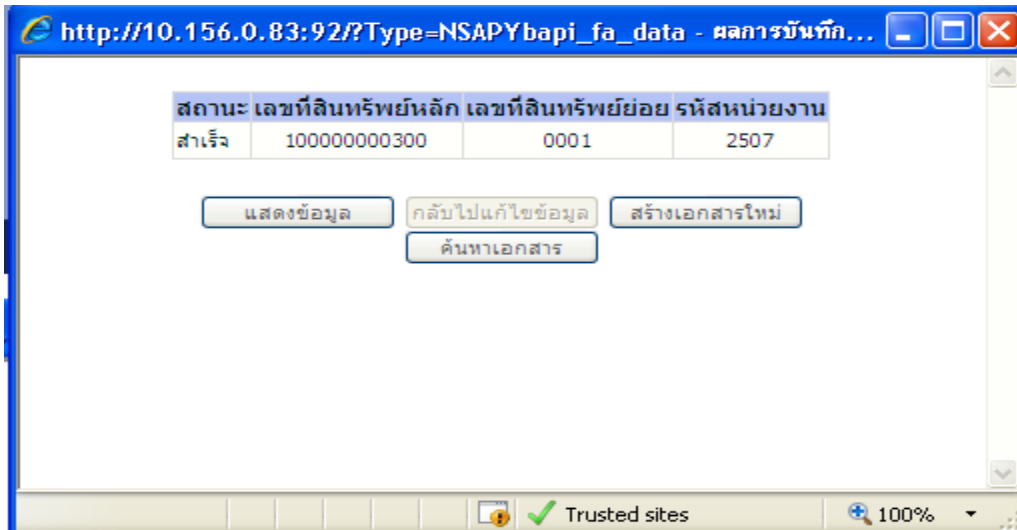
http://10.156.0.83:92/?Type=NSAPYbapi_fa_data - ผลการบันทึก...

| สถานะ | เลขที่สินทรัพย์หลัก | เลขที่สินทรัพย์ย่อย | รหัสหน่วยงาน |
|---|---|---|---|
| สำเร็จ | 100000000300 | 0001 | 2507 |

แสดงข้อมูล กลับไปแก้ไขข้อมูล สร้างเอกสารใหม่
ค้นหาเอกสาร

Trusted sites 100%